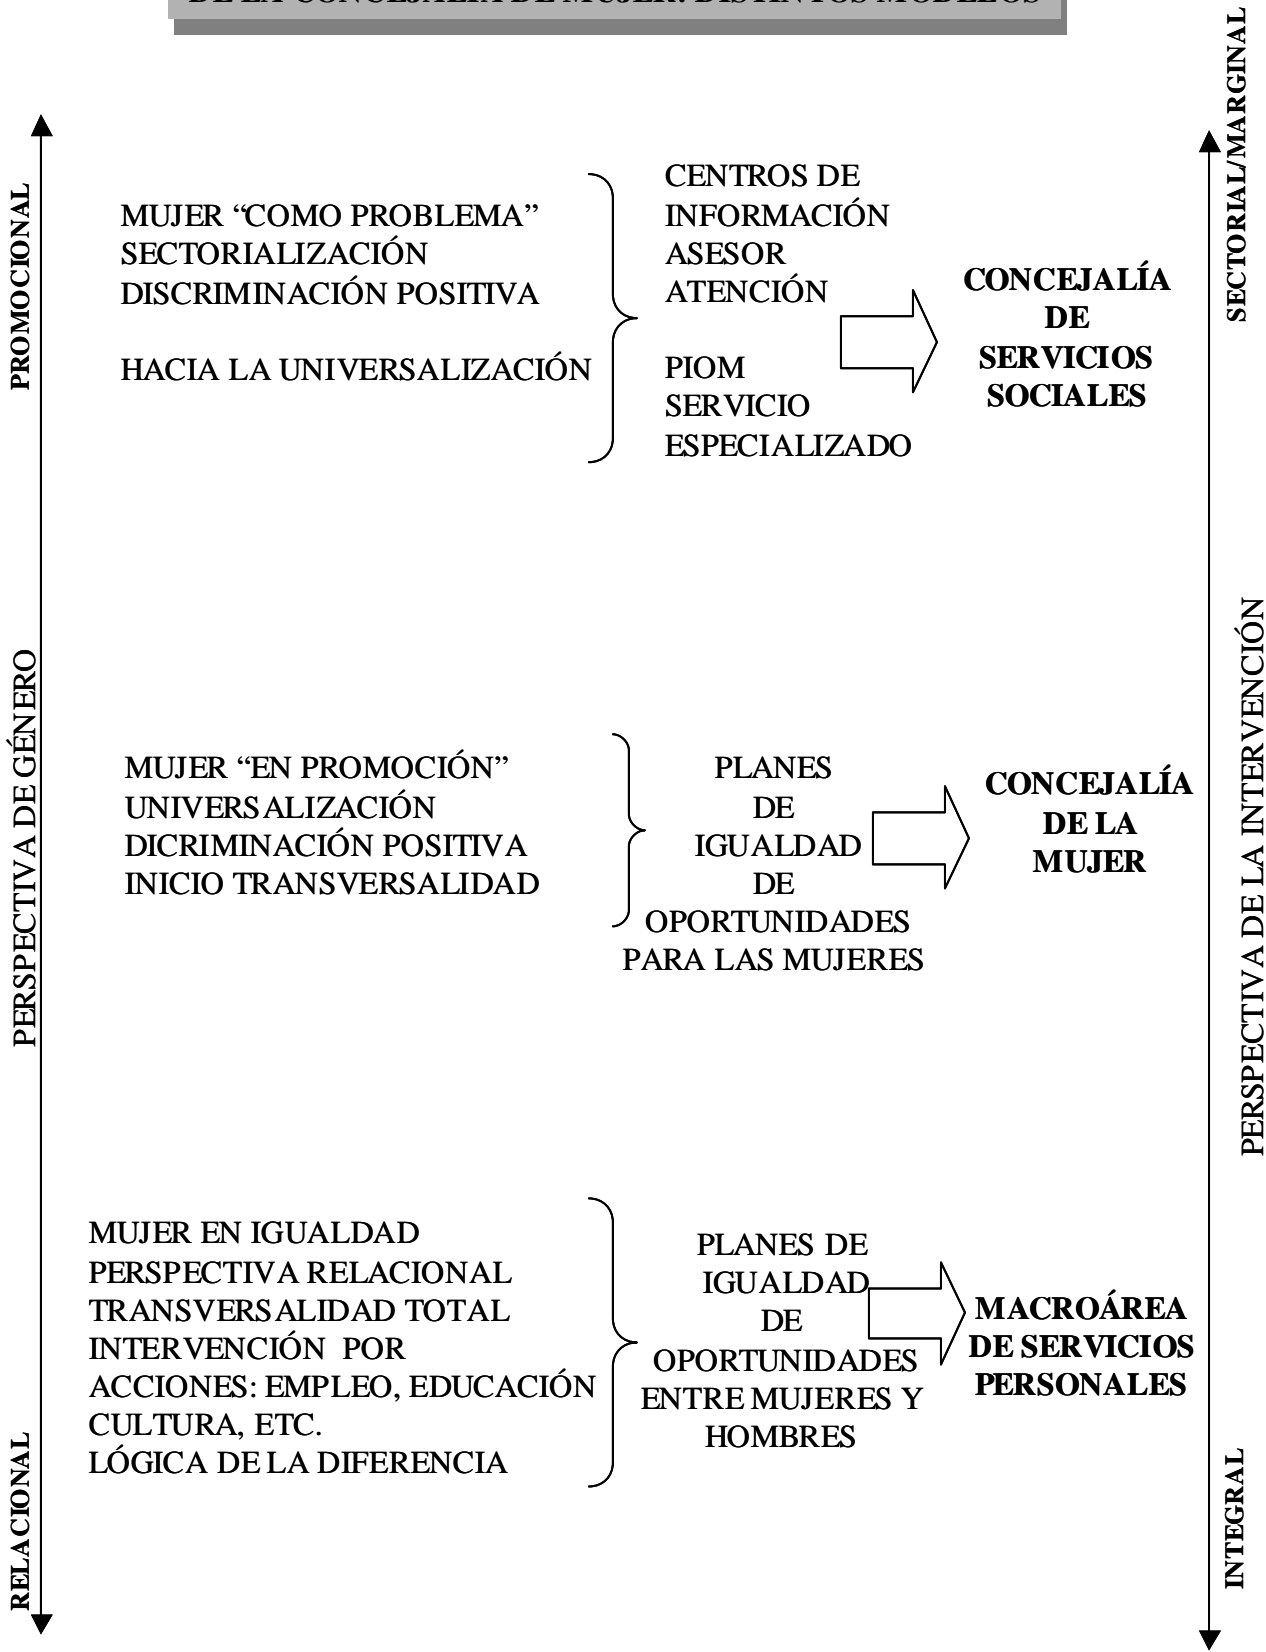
DE LA CONCEJALÍA DE MUJER: DISTINTOS MODELOS

PROMOCIONAL

PERSPECTIVA DE GÉNERO

RELACIONAL

MUJER "COMO PROBLEMA"
SECTORIALIZACIÓN
DISCRIMINACIÓN POSITIVA

HACIA LA UNIVERSALIZACIÓN

CENTROS DE INFORMACIÓN
ASESOR
ATENCIÓN

PIOM
SERVICIO ESPECIALIZADO

CONCEJALÍA DE SERVICIOS SOCIALES

MUJER "EN PROMOCIÓN"
UNIVERSALIZACIÓN
DICRIMINACIÓN POSITIVA
INICIO TRANSVERSALIDAD

PLANES DE IGUALDAD DE OPORTUNIDADES PARA LAS MUJERES

CONCEJALÍA DE LA MUJER

MUJER EN IGUALDAD
PERSPECTIVA RELACIONAL
TRANSVERSALIDAD TOTAL
INTERVENCIÓN POR ACCIONES: EMPLEO, EDUCACIÓN CULTURA, ETC.
LÓGICA DE LA DIFERENCIA

PLANES DE IGUALDAD DE OPORTUNIDADES ENTRE MUJERES Y HOMBRES

MACROÁREA DE SERVICIOS PERSONALES

SECTORIAL/MARGINAL

PERSPECTIVA DE LA INTERVENCIÓN

INTEGRAL